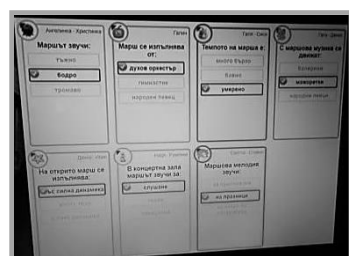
Ангелина - Христина
Маршът звучи:
тъжно
бодро
тревожно

Георги
Марш се изпълнява от:
духов оркестър
пианисти
народен певец

Тихол · Елена
Темпото на марша е:
много бързо
бавно
умерено

Петя · Денис
С маршова музика се движат:
балерини
мажоретки
народни певци

Денис · Иван
На стерео марш се изпълнява:
със силна динамика
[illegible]
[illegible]

Надя · Ружена
В концертна зала маршът звучи за:
слушане
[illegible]
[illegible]

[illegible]
Маршова мелодия звучи:
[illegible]
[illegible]
на празници